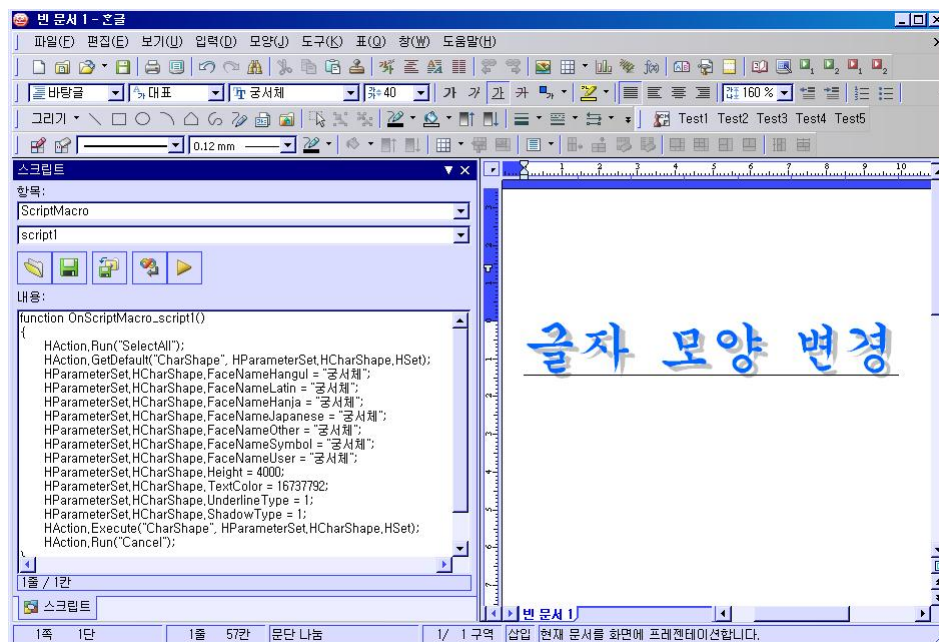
빈 문서 1 - 한글

파일(F) 편집(E) 보기(U) 입력(D) 모양(J) 도구(K) 표(Q) 창(W) 도움말(H)

바탕글 대표 궁서체 40 가 가 가 가 160 %

그리기 Test1 Test2 Test3 Test4 Test5

0.12 mm

스크립트

항목:

ScriptMacro

script1

내용:

function OnScriptMacro_script1()
{
HAction.Run("SelectAll");
HAction.GetDefault("CharShape", HParameterSet.HCharShape.HSet);
HParameterSet.HCharShape.FaceNameHangul = "궁서체";
HParameterSet.HCharShape.FaceNameLatin = "궁서체";
HParameterSet.HCharShape.FaceNameHanja = "궁서체";
HParameterSet.HCharShape.FaceNameJapanese = "궁서체";
HParameterSet.HCharShape.FaceNameOther = "궁서체";
HParameterSet.HCharShape.FaceNameSymbol = "궁서체";
HParameterSet.HCharShape.FaceNameUser = "궁서체";
HParameterSet.HCharShape.Height = 4000;
HParameterSet.HCharShape.TextColor = 16737792;
HParameterSet.HCharShape.UnderlineType = 1;
HParameterSet.HCharShape.ShadowType = 1;
HAction.Execute("CharShape", HParameterSet.HCharShape.HSet);
HAction.Run("Cancel");
}

1줄 / 1칸

스크립트

글자 모양 변경

빈 문서 1

1쪽 1단 1줄 57칸 문단 나눔 1/ 1 구역 삽입 현재 문서를 화면에 프레젠테이션합니다.